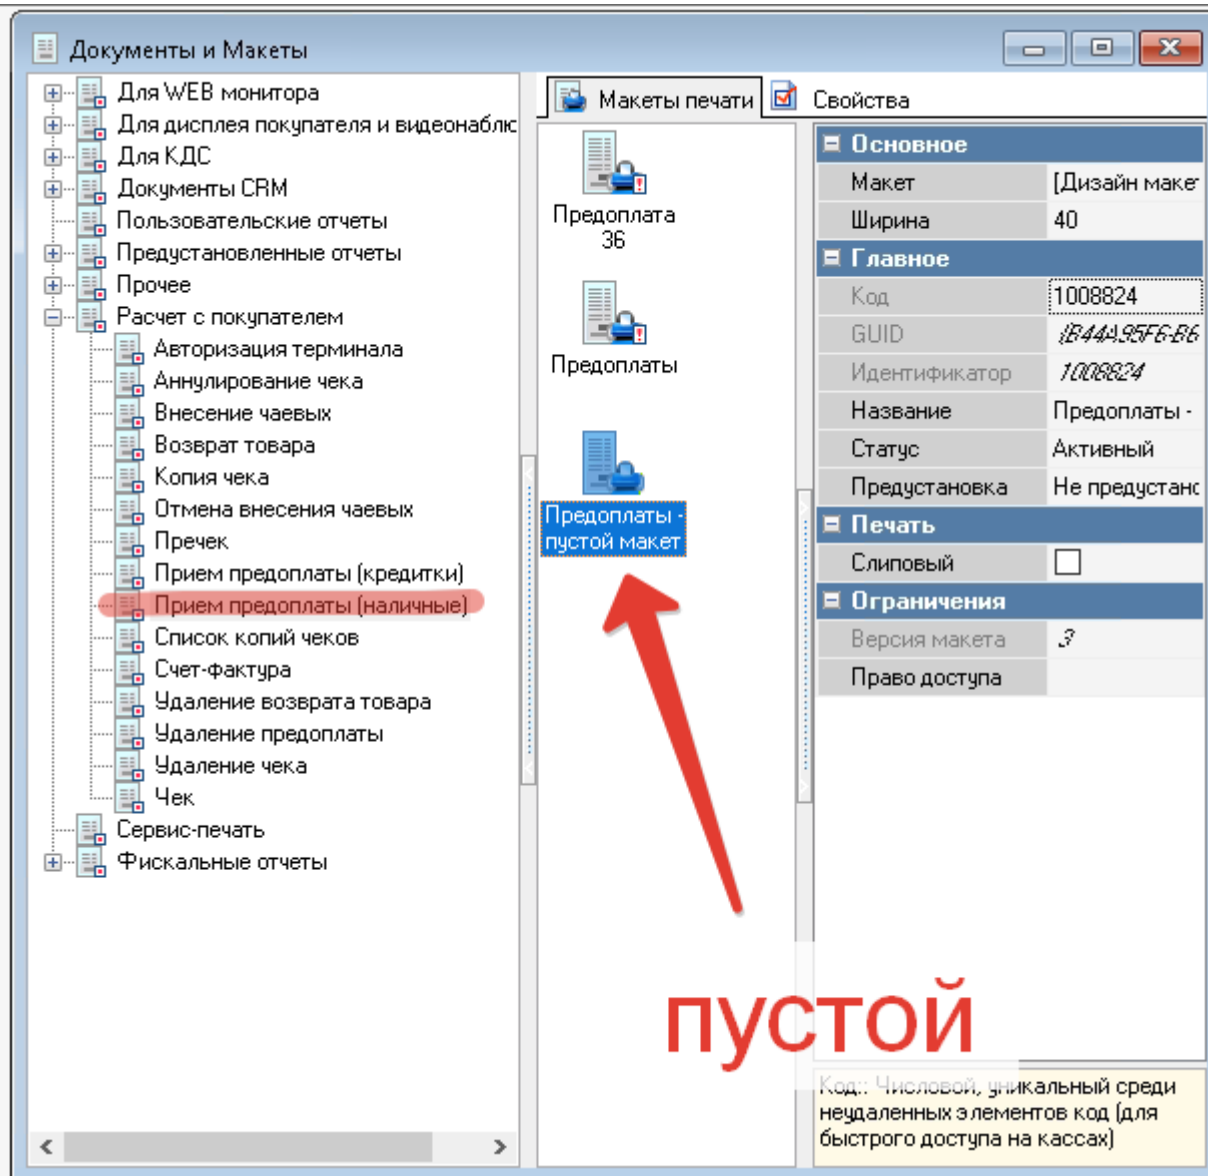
Документы и Макеты

Для WEB монитора
Для дисплея покупателя и видеонаблю
Для КДС
Документы CRM
Пользовательские отчеты
Предустановленные отчеты
Прочее
Расчет с покупателем
Авторизация терминала
Аннулирование чека
Внесение чаевых
Возврат товара
Копия чека
Отмена внесения чаевых
Пречек
Прием предоплаты (кредитки)
Прием предоплаты (наличные)
Список копий чеков
Счет-фактура
Удаление возврата товара
Удаление предоплаты
Удаление чека
Чек
Сервис-печать
Фискальные отчеты

Макеты печати
Свойства

Предоплата 36
Предоплаты
Предоплаты - пустой макет

| Основное | |
|---|---|
| Макет | [Дизайн маке |
| Ширина | 40 |
| Главное | |
| Код | 1008824 |
| GUID | {B44A95F6-B6 |
| Идентификатор | 1008824 |
| Название | Предоплаты - |
| Статус | Активный |
| Предустановка | Не предустанс |
| Печать | |
| Слиповый | |
| Ограничения | |
| Версия макета | 3 |
| Право доступа | |

пустой

Код:: Числовой, уникальный среди неудаленных элементов код (для быстрого доступа на кассах)